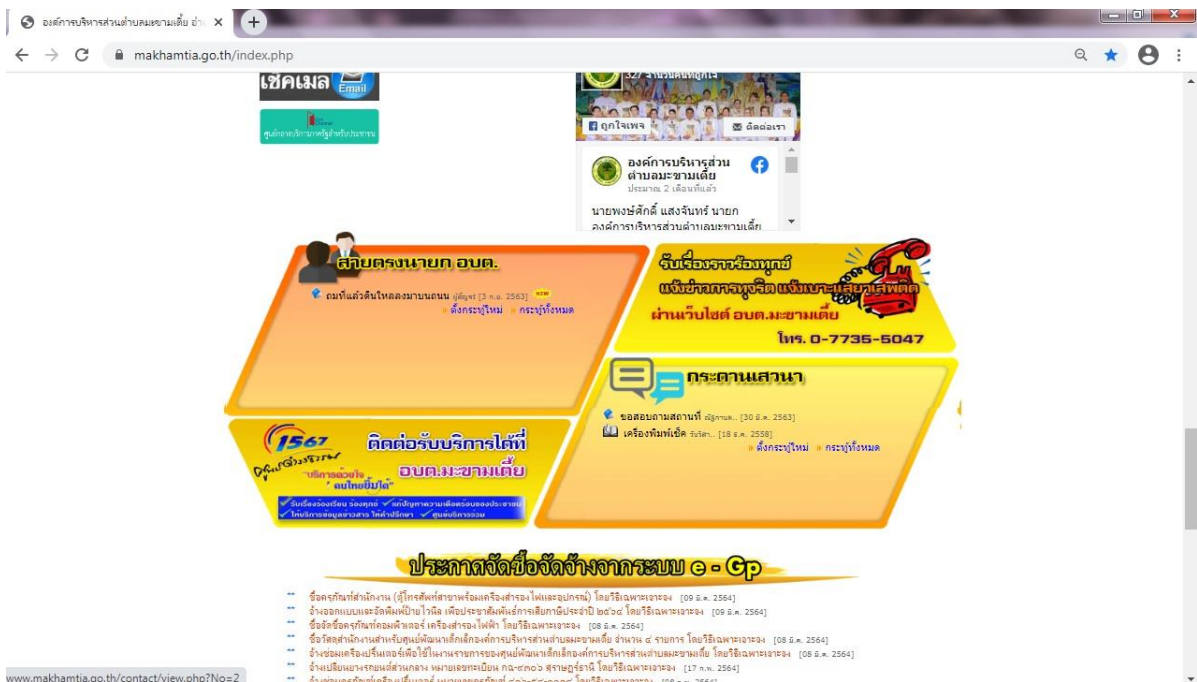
องค์การบริหารส่วนตำบลมะขามเตี้ย อำ ×

makhamtia.go.th/index.php

เช็คเมล Email

ศูนย์ราชการบริการภาครัฐสำหรับประชาชน

327 จำนวนคนที่ถูกใจ

ถูกใจเพจ

ติดต่อเรา

องค์การบริหารส่วนตำบลมะขามเตี้ย

ประมาณ 2 เดือนที่แล้ว

นายพงษ์ศักดิ์ แสงจันทร์ นายกองค์การบริหารส่วนตำบลมะขามเตี้ย

สายตรงนายก อบต.

ถมที่แล้วดินไหลลงมาบนถนน ผู้ตั้งกระทู้ [3 ก.ค. 2563] new

ตั้งกระทู้ใหม่ กระทู้ทั้งหมด

รับเรื่องราวร้องทุกข์

แจ้งข่าวการทุจริต แจ้งเบาะแสยาเสพติด

ผ่านเว็บไซต์ อบต.มะขามเตี้ย

โทร. 0-7735-5047

กระดานสนทนา

ขอสอบถามสถานที่ ผู้ถาม... [30 มิ.ย. 2563]

เครื่องพิมพ์เช็ค รับจัด... [18 ธ.ค. 2558]

ตั้งกระทู้ใหม่ กระทู้ทั้งหมด

1567 ศูนย์ดำรงธรรม

"บริการด้วยใจ คนไทยยิ้มได้"

ติดต่อรับบริการได้ที่

อบต.มะขามเตี้ย

รับเรื่องร้องเรียน ร้องทุกข์ แก้ปัญหาความเดือดร้อนของประชาชน

ให้บริการข้อมูลข่าวสาร ให้คำปรึกษา ศูนย์บริการร่วม

ประกาศจัดซื้อจัดจ้างจากระบบ e-Gp

ซื้อครุภัณฑ์สำนักงาน (ตู้โทรศัพท์สาขาพร้อมเครื่องสำรองไฟและอุปกรณ์) โดยวิธีเฉพาะเจาะจง [09 มิ.ย. 2564]

จ้างออกแบบและจัดพิมพ์ป้ายไวนิล เพื่อประชาสัมพันธ์การเสียภาษีประจำปี ๒๕๖๔ โดยวิธีเฉพาะเจาะจง [09 มิ.ย. 2564]

ซื้อจัดซื้อครุภัณฑ์คอมพิวเตอร์ เครื่องสำรองไฟฟ้า โดยวิธีเฉพาะเจาะจง [08 มิ.ย. 2564]

ซื้อวัสดุสำนักงานสำหรับศูนย์พัฒนาเด็กเล็กองค์การบริหารส่วนตำบลมะขามเตี้ย จำนวน ๔ รายการ โดยวิธีเฉพาะเจาะจง [08 มิ.ย. 2564]

จ้างซ่อมเครื่องปริ้นเตอร์เพื่อใช้ในงานราชการของศูนย์พัฒนาเด็กเล็กองค์การบริหารส่วนตำบลมะขามเตี้ย โดยวิธีเฉพาะเจาะจง [08 มิ.ย. 2564]

จ้างเปลี่ยนยางรถยนต์ส่วนกลาง หมายเลขทะเบียน กฉ-๘๓๐๖ สุราษฎร์ธานี โดยวิธีเฉพาะเจาะจง [17 ก.พ. 2564]

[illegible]

www.makhamtia.go.th/contact/view.php?No=2